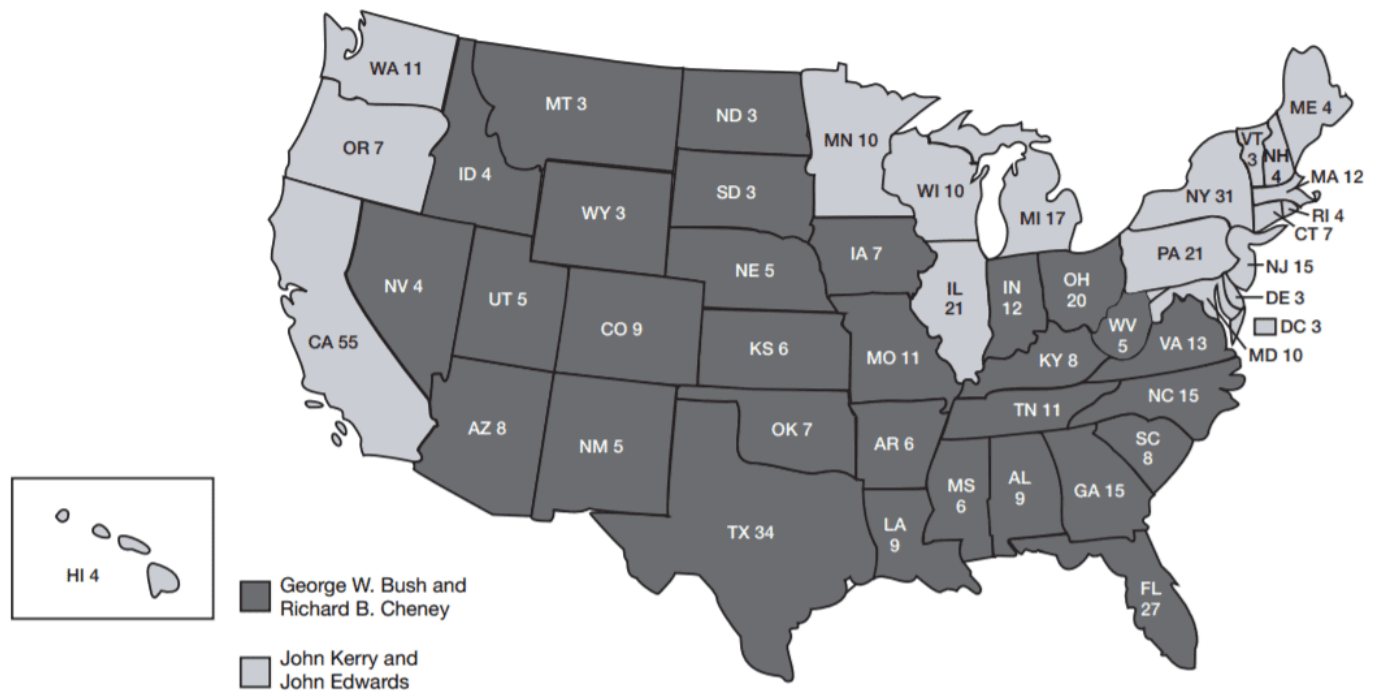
WA 11
MT 3
ND 3
MN 10
ME 4
VT 3
NH 4
MA 12
OR 7
ID 4
SD 3
WI 10
MI 17
NY 31
RI 4
CT 7
WY 3
IA 7
PA 21
NJ 15
NV 4
UT 5
NE 5
IL 21
IN 12
OH 20
DE 3
DC 3
CA 55
CO 9
KS 6
MO 11
WV 5
VA 13
MD 10
KY 8
TN 11
NC 15
AZ 8
NM 5
OK 7
AR 6
SC 8
MS 6
AL 9
GA 15
TX 34
LA 9
FL 27
HI 4
George W. Bush and Richard B. Cheney
John Kerry and John Edwards